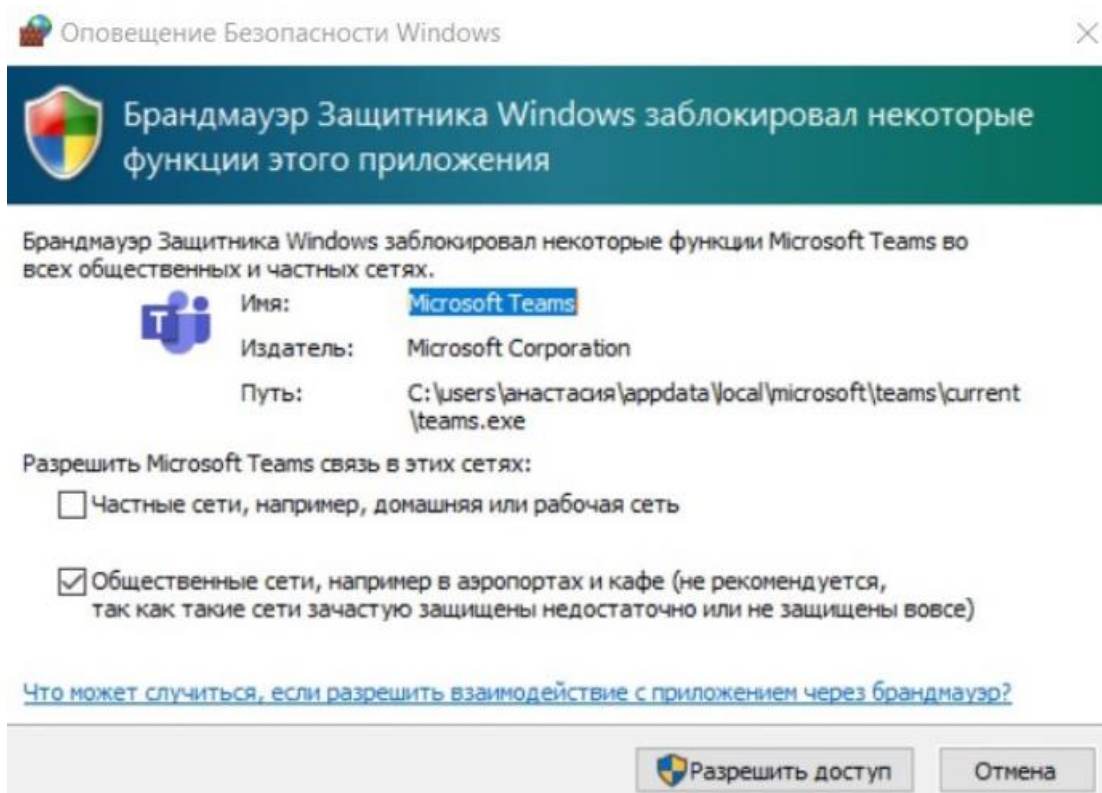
Оповещение Безопасности Windows

Брандмауэр Защитника Windows заблокировал некоторые функции этого приложения

Брандмауэр Защитника Windows заблокировал некоторые функции Microsoft Teams во всех общественных и частных сетях.

Имя: Microsoft Teams

Издатель: Microsoft Corporation

Путь: C:\users\анастасия\appdata\local\microsoft\teams\current\teams.exe

Разрешить Microsoft Teams связь в этих сетях:

Частные сети, например, домашняя или рабочая сеть

Общественные сети, например в аэропортах и кафе (не рекомендуется, так как такие сети зачастую защищены недостаточно или не защищены вовсе)

Что может случиться, если разрешить взаимодействие с приложением через брандмауэр?

Разрешить доступ

Отмена